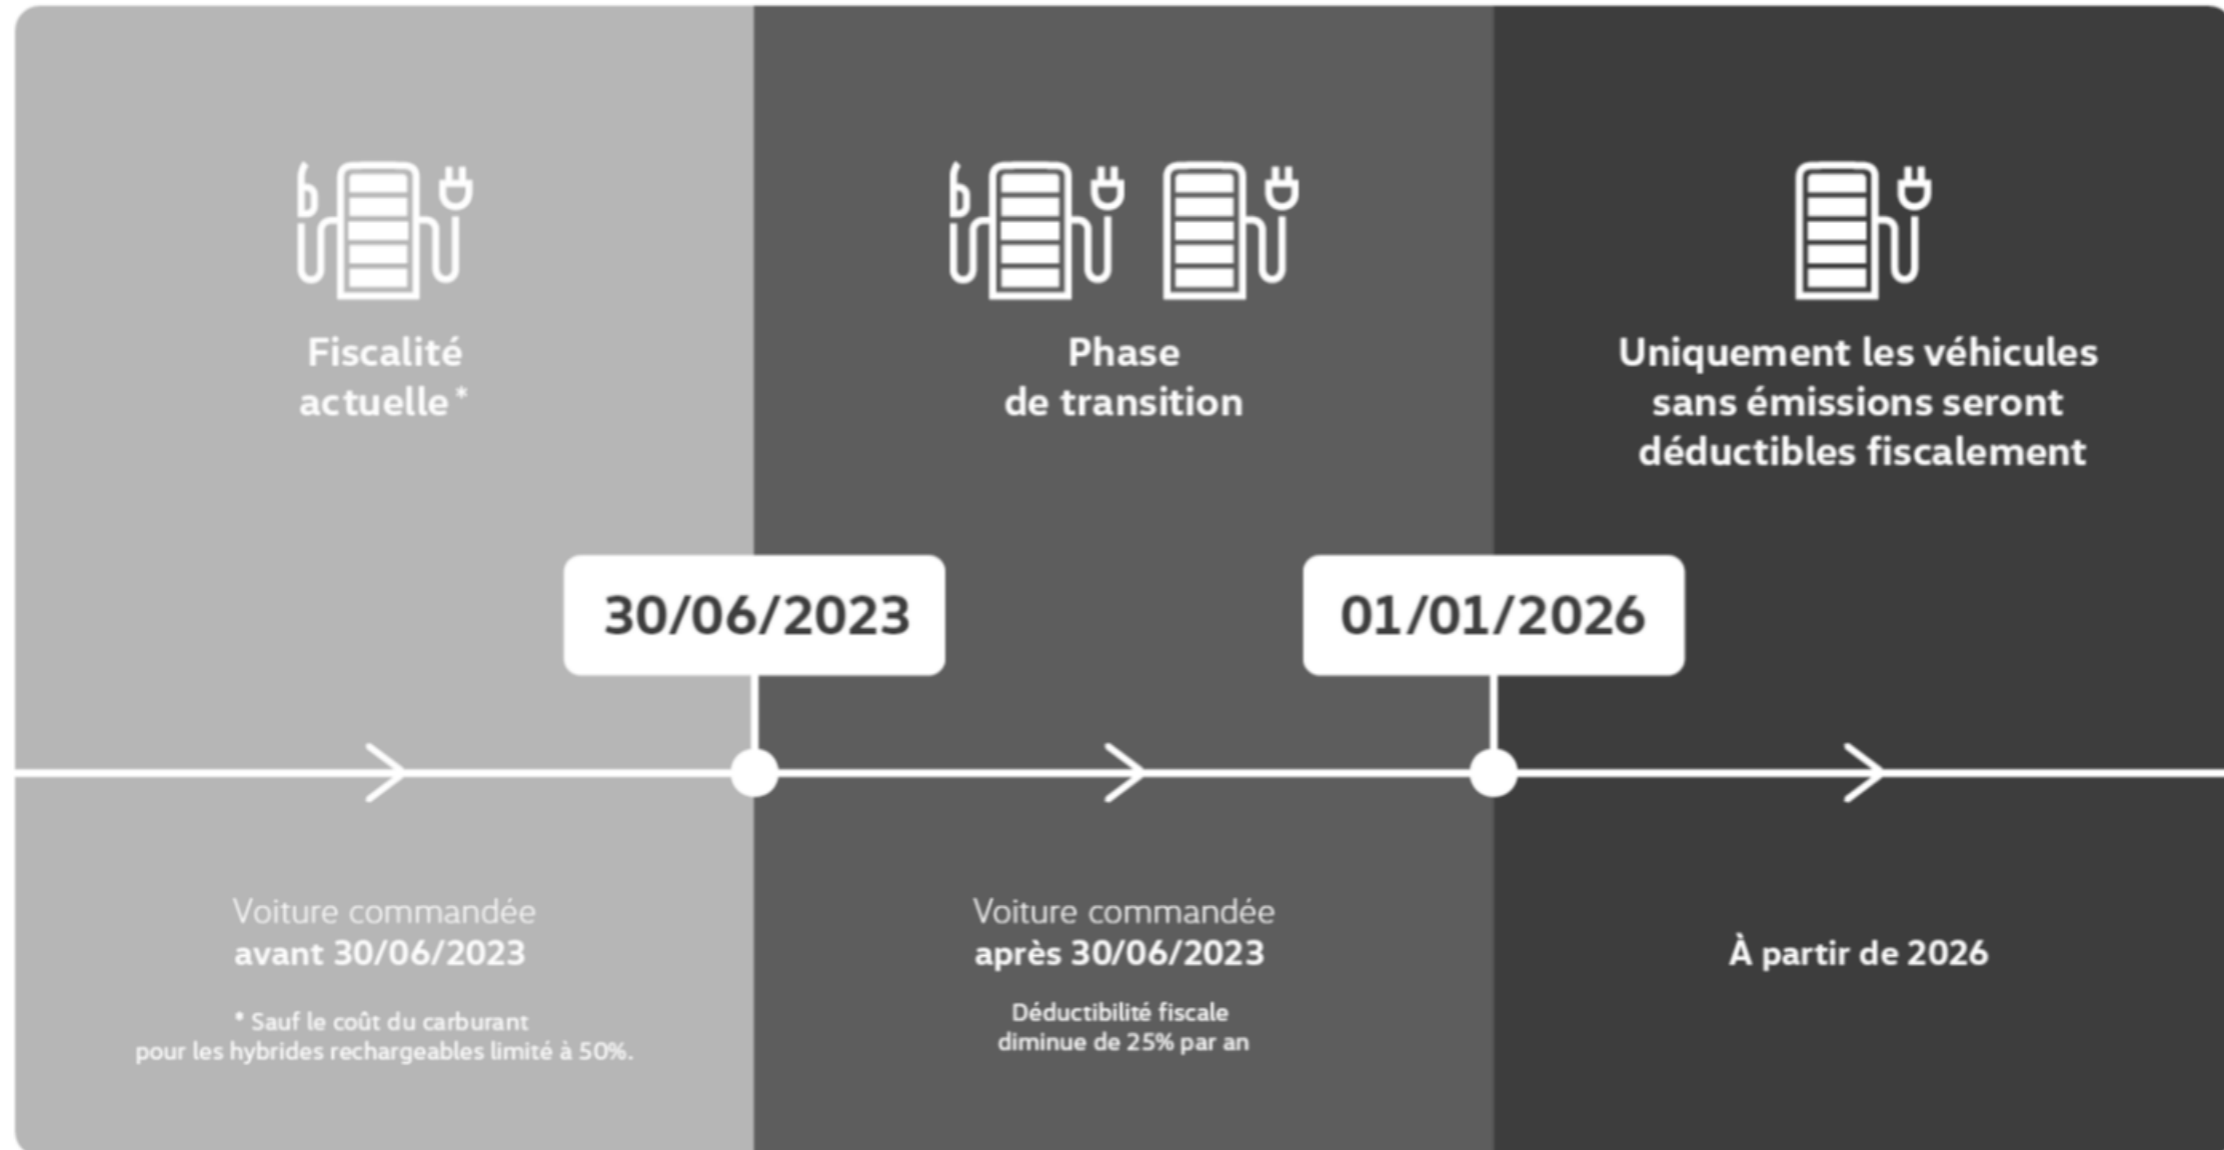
Fiscalité actuelle*

Phase de transition

Uniquement les véhicules sans émissions seront déductibles fiscalement

30/06/2023

01/01/2026

Voiture commandée
avant 30/06/2023

* Sauf le coût du carburant pour les hybrides rechargeables limité à 50%.

Voiture commandée
après 30/06/2023

Déductibilité fiscale diminue de 25% par an

À partir de 2026